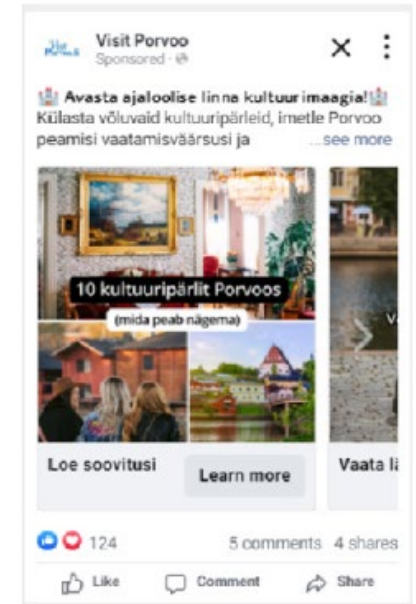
Visit Porvoo
Sponsored · 

🏰 Avasta ajaloolise linna kultuurimaagia! 🏰 Külasta võluvaid kultuuripärleid, imetle Porvoo peamisi vaatamisväärsusi ja ...see more

10 kultuuripärlit Porvoos
(mida peab nägema)

Loe soovitusi
Learn more

Vaata lä

124
5 comments 4 shares

Like
Comment
Share